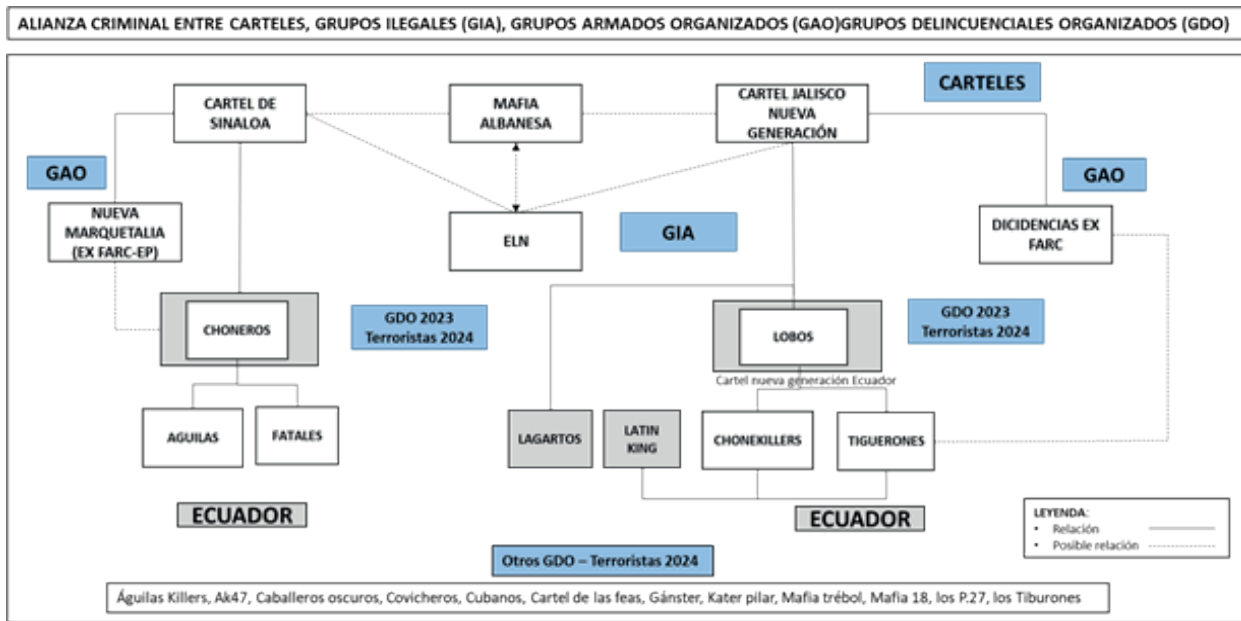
ALIANZA CRIMINAL ENTRE CARTELES, GRUPOS ILEGALES (GIA), GRUPOS ARMADOS ORGANIZADOS (GAO)GRUPOS DELINCUENCIALES ORGANIZADOS (GDO)

CARTEL DE SINALOA

MAFIA ALBANESA

CARTEL JALISCO NUEVA GENERACIÓN

CARTELES

GAO

GAO

NUEVA MARQUETALIA (EX FARC-EP)

ELN

GIA

DICIDENCIAS EX FARC

CHONEROS

GDO 2023 Terroristas 2024

LOBOS

GDO 2023 Terroristas 2024

Cartel nueva generación Ecuador

AGUILAS

FATALES

LAGARTOS

LATIN KING

CHONEKILLERS

TIGUERONES

ECUADOR

ECUADOR

LEYENDA:
• Relación
• Posible relación

Otros GDO – Terroristas 2024

Águilas Killers, Ak47, Caballeros oscuros, Covicheros, Cubanos, Cartel de las feas, Gánster, Kater pilar, Mafia trébol, Mafia 18, los P.27, los Tiburones